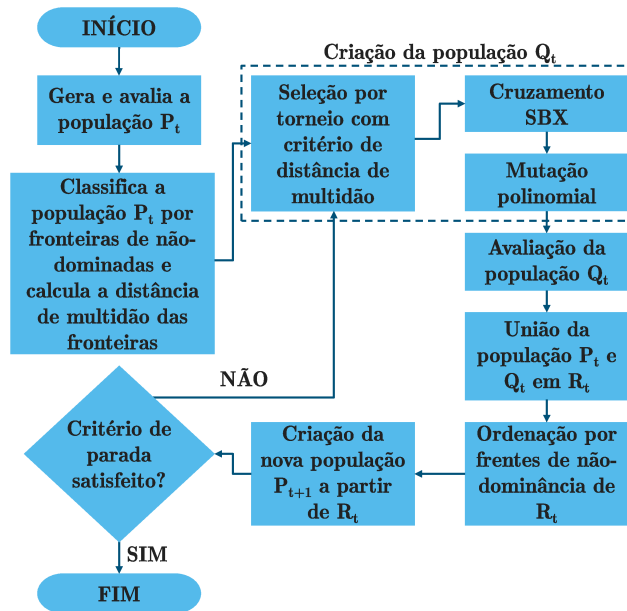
INÍCIO

Gera e avalia a população $P_t$

Classifica a população $P_t$ por fronteiras de não-dominadas e calcula a distância de multidão das fronteiras

Criação da população $Q_t$

Seleção por torneio com critério de distância de multidão

Cruzamento SBX

Mutação polinomial

Avaliação da população $Q_t$

União da população $P_t$ e $Q_t$ em $R_t$

Ordenação por frentes de não-dominância de $R_t$

Criação da nova população $P_{t+1}$ a partir de $R_t$

Critério de parada satisfeito?

NÃO

SIM

FIM